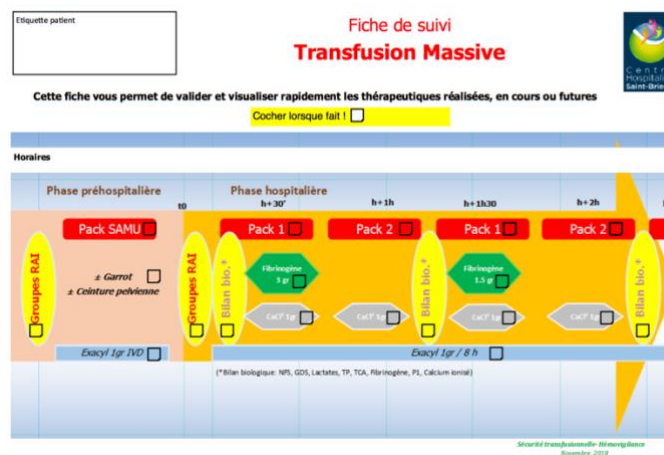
Etiquette patient

Fiche de suivi

Transfusion Massive

Centre Hospitalier Saint-Brieuc

Cette fiche vous permet de valider et visualiser rapidement les thérapeutiques réalisées, en cours ou futures

Cocher lorsque fait ! ☐

Horaires

Phase préhospitalière

t0

Phase hospitalière

h+30'

h+1h

h+1h30

h+2h

Pack SAMU ☐

Pack 1 ☐

Pack 2 ☐

Pack 1 ☐

Pack 2 ☐

Groupes RAI ☐

± Garrot ☐

± Ceinture pelvienne ☐

Groupes RAI ☐

Bilan bio.* ☐

Fibrinogène 3 gr ☐

Bilan bio.* ☐

Fibrinogène 1.5 gr ☐

Bilan bio.* ☐

CaCl² 1g ☐

CaCl² 1g ☐

CaCl² 1g ☐

CaCl² 1g ☐

CaCl² 1g ☐

Exacyl 1gr IVD ☐

Exacyl 1gr / 8 h ☐

(*Bilan biologique: NFS, GDS, Lactates, TP, TCA, Fibrinogène, P1, Calcium ionisé)

Sécurité transfusionnelle- Hémovigilance
Novembre 2018